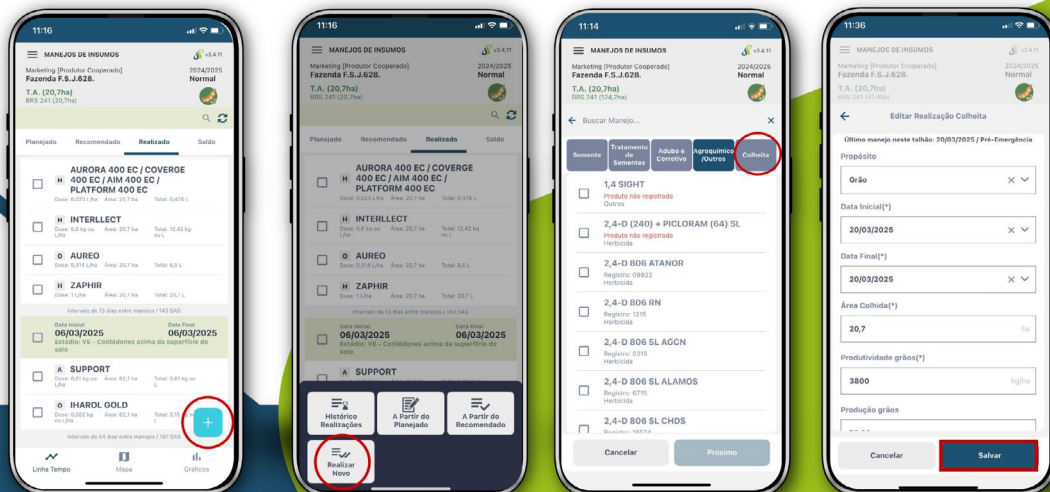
11:16

MANEJOS DE INSUMOS v3.4.11

Marketing [Produtor Cooperado] 2024/2025
Fazenda F.S.J.628. Normal

T.A. (20,7ha)
BRS 241 (20,7ha)

Planejado Recomendado Realizado Saldo

H AURORA 400 EC / COVERGE 400 EC / AIM 400 EC / PLATFORM 400 EC
Dose: 0,023 L/ha Área: 20,7 ha Total: 0,476 L

H INTERLLECT
Dose: 0,6 kg ou L/ha Área: 20,7 ha Total: 12,42 kg ou L

D AUREO
Dose: 0,314 L/ha Área: 20,7 ha Total: 6,5 L

H ZAPHIR
Dose: 1 L/ha Área: 20,7 ha Total: 20,7 L

Intervalo de 15 dias entre manejos | 143 DAS

Data Inicial 06/03/2025
Data Final 06/03/2025
Estádio: VE - Cotilédones acima da superfície do solo

A SUPPORT
Dose: 0,01 kg ou L/ha Área: 82,1 ha Total: 0,81 kg ou L

O IHAROL GOLD
Dose: 0,002 kg ou L/ha Área: 82,1 ha Total: 0,1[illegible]

Intervalo de 64 dias entre manejos | 187 DAS

Linha Tempo Mapa Gráficos

11:16

MANEJOS DE INSUMOS v3.4.11

Marketing [Produtor Cooperado] 2024/2025
Fazenda F.S.J.628. Normal

T.A. (20,7ha)
BRS 241 (20,7ha)

Planejado Recomendado Realizado Saldo

H AURORA 400 EC / COVERGE 400 EC / AIM 400 EC / PLATFORM 400 EC

H INTERLLECT

D AUREO

H ZAPHIR

Intervalo de 15 dias entre manejos | 143 DAS

Data Inicial 06/03/2025
Data Final 06/03/2025
Estádio: VE - Cotilédones acima da superfície do solo

A SUPPORT

Histórico Realizações
A Partir do Planejado
A Partir do Recomendado
Realizar Novo

11:14

MANEJOS DE INSUMOS v3.4.11

Marketing [Produtor Cooperado] 2024/2025
Fazenda F.S.J.628. Normal

T.A. (20,7ha)
BRS 241 (124,7ha)

Buscar Manejo...

Semente
Tratamento de Sementes
Adubo e Corretivo
Agroquímico /Outros
Colheita

1,4 SIGHT
Produto não registrado
Outros

2,4-D (240) + PICLORAM (64) SL
Produto não registrado
Herbicida

2,4-D 806 ATANOR
Registro: 09922
Herbicida

2,4-D 806 RN
Registro: 1215
Herbicida

2,4-D 806 SL AGCN
Registro: 0515
Herbicida

2,4-D 806 SL ALAMOS
Registro: 6715
Herbicida

2,4-D 806 SL CHDS
Registro: 18624

Cancelar Próximo

11:36

MANEJOS DE INSUMOS v3.4.11

Marketing [Produtor Cooperado] 2024/2025
Fazenda F.S.J.628. Normal

T.A. (20,7ha)
BRS 241 (41,4ha)

Editar Realização Colheita

Último manejo neste talhão: 20/03/2025 / Pré-Emergência

Propósito
Grão

Data Inicial(*)
20/03/2025

Data Final(*)
20/03/2025

Área Colhida(*)
20,7 ha

Produtividade grãos(*)
3800 kg/ha

Produção grãos

Cancelar Salvar